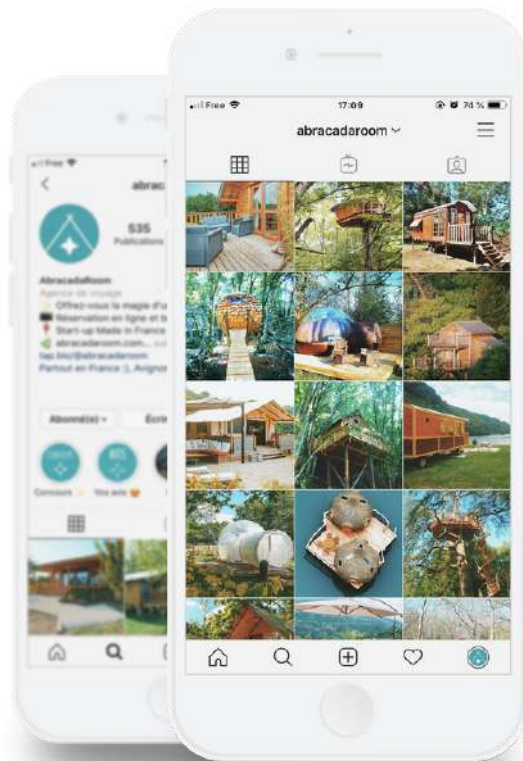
Free
abrac
535
Publications
AbracadaRoom
Agence de voyage
Offrez-vous la magie d'u
Réservation en ligne et b
Start-up Made in France
abracadaroom.com
tap.bio/@abracadaroom
Partout en France :), Avignon
Abonné(e) ⌄
Écrire
Concours
Vos avis

Free
17:09
74 %
abracadaroom ⌄